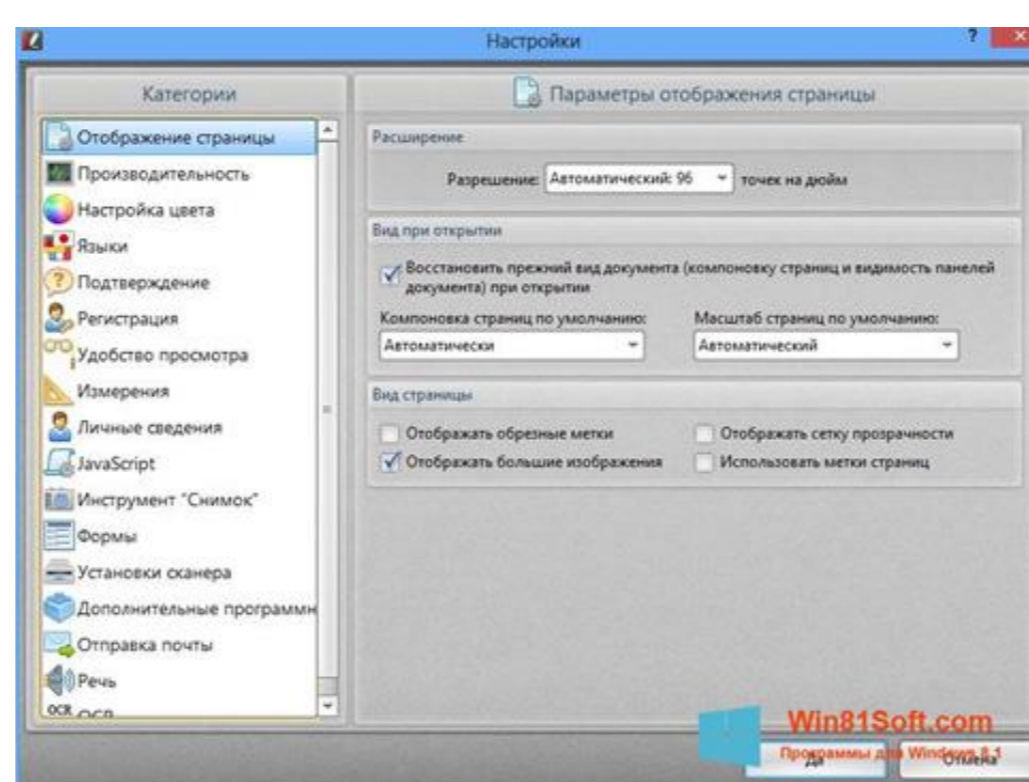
Настройки

?

Категории

Отображение страницы
Производительность
Настройка цвета
Языки
Подтверждение
Регистрация
Удобство просмотра
Измерения
Личные сведения
JavaScript
Инструмент "Снимок"
Формы
Установки сканера
Дополнительные программ
Отправка почты
Речь
OCR OCR

Параметры отображения страницы

Расширение

Разрешение: Автоматический: 96 точек на дюйм

Вид при открытии

Восстановить прежний вид документа (компоновку страниц и видимость панелей документа) при открытии

Компоновка страниц по умолчанию: Автоматически

Масштаб страниц по умолчанию: Автоматический

Вид страницы

Отображать обрезные метки
Отображать сетку прозрачности
Отображать большие изображения
Использовать метки страниц

Win81Soft.com
Программы для Windows 8.1

Да
Отмена